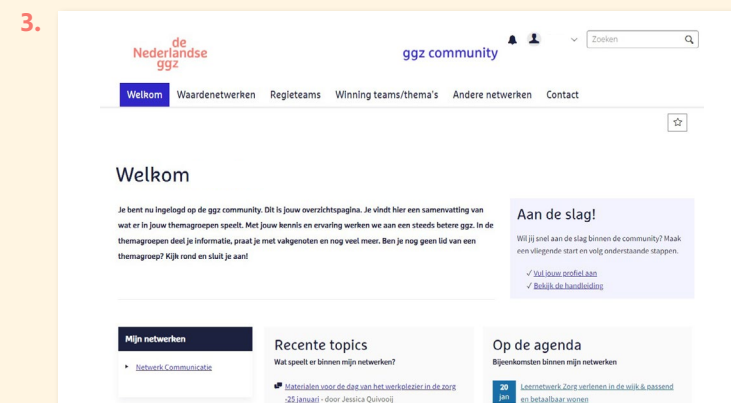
3.

de Nederlandse ggz

ggz community

Zoeken

Welkom Waardenetwerken Regleteams Winning teams/thema's Andere netwerken Contact

Welkom

Je bent nu ingelogd op de ggz community. Dit is jouw overzichtspagina. Je vindt hier een samenvatting van wat er in jouw themagroepen speelt. Met jouw kennis en ervaring werken we aan een steeds betere ggz. In de themagroepen deel je informatie, praat je met vakgenoten en nog veel meer. Ben je nog geen lid van een themagroep? Kijk rond en sluit je aan!

Aan de slag!

Wil jij snel aan de slag binnen de community? Maak een vliegende start en volg onderstaande stappen.

✓ Vul jouw profiel aan
✓ Bekijk de handleiding

Mijn netwerken

Netwerk Communicatie

Recente topics
Wat speelt er binnen mijn netwerken?

Materialen voor de dag van het werkplezier in de zorg -25 januari - door Jessica Quivooij

Op de agenda
Bijeenkomsten binnen mijn netwerken

20 jan Leernetwerk Zorg verlenen in de wijk & passend en betaalbaar wonen